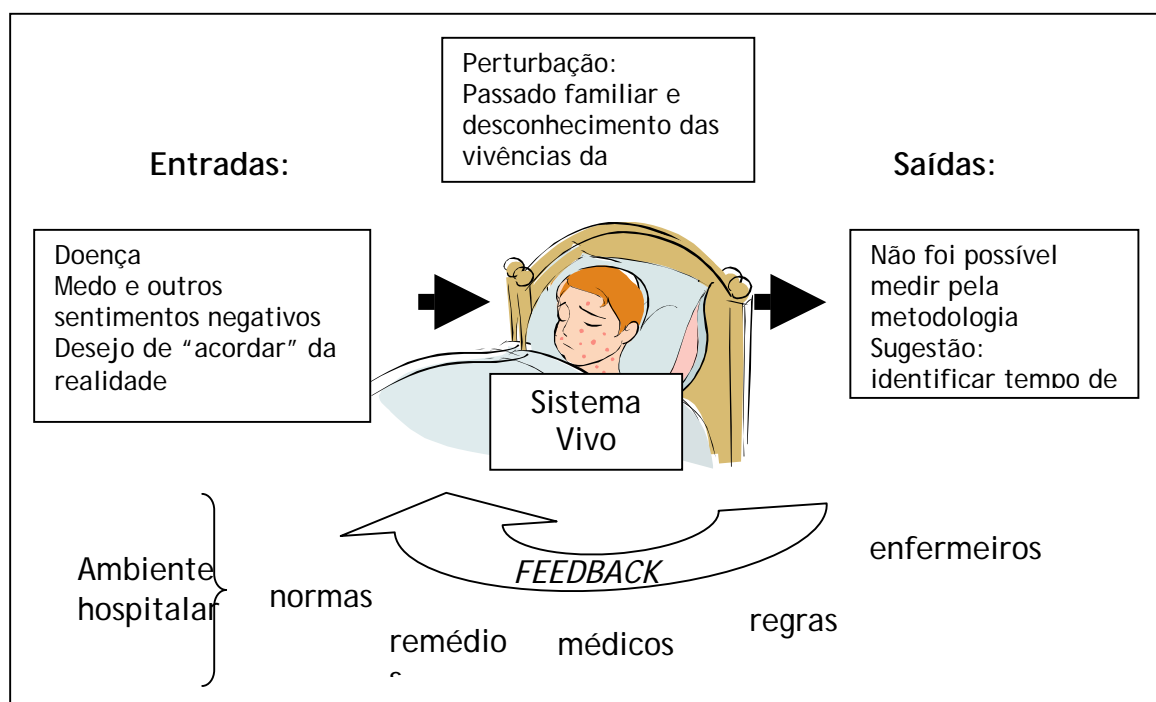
Perturbação:
Passado familiar e desconhecimento das vivências da

Entradas:

Saídas:

Doença
Medo e outros sentimentos negativos
Desejo de "acordar" da realidade

Não foi possível medir pela metodologia
Sugestão: identificar tempo de

Sistema Vivo

Ambiente hospitalar

normas

FEEDBACK

enfermeiros

regras

remédio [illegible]

médicos